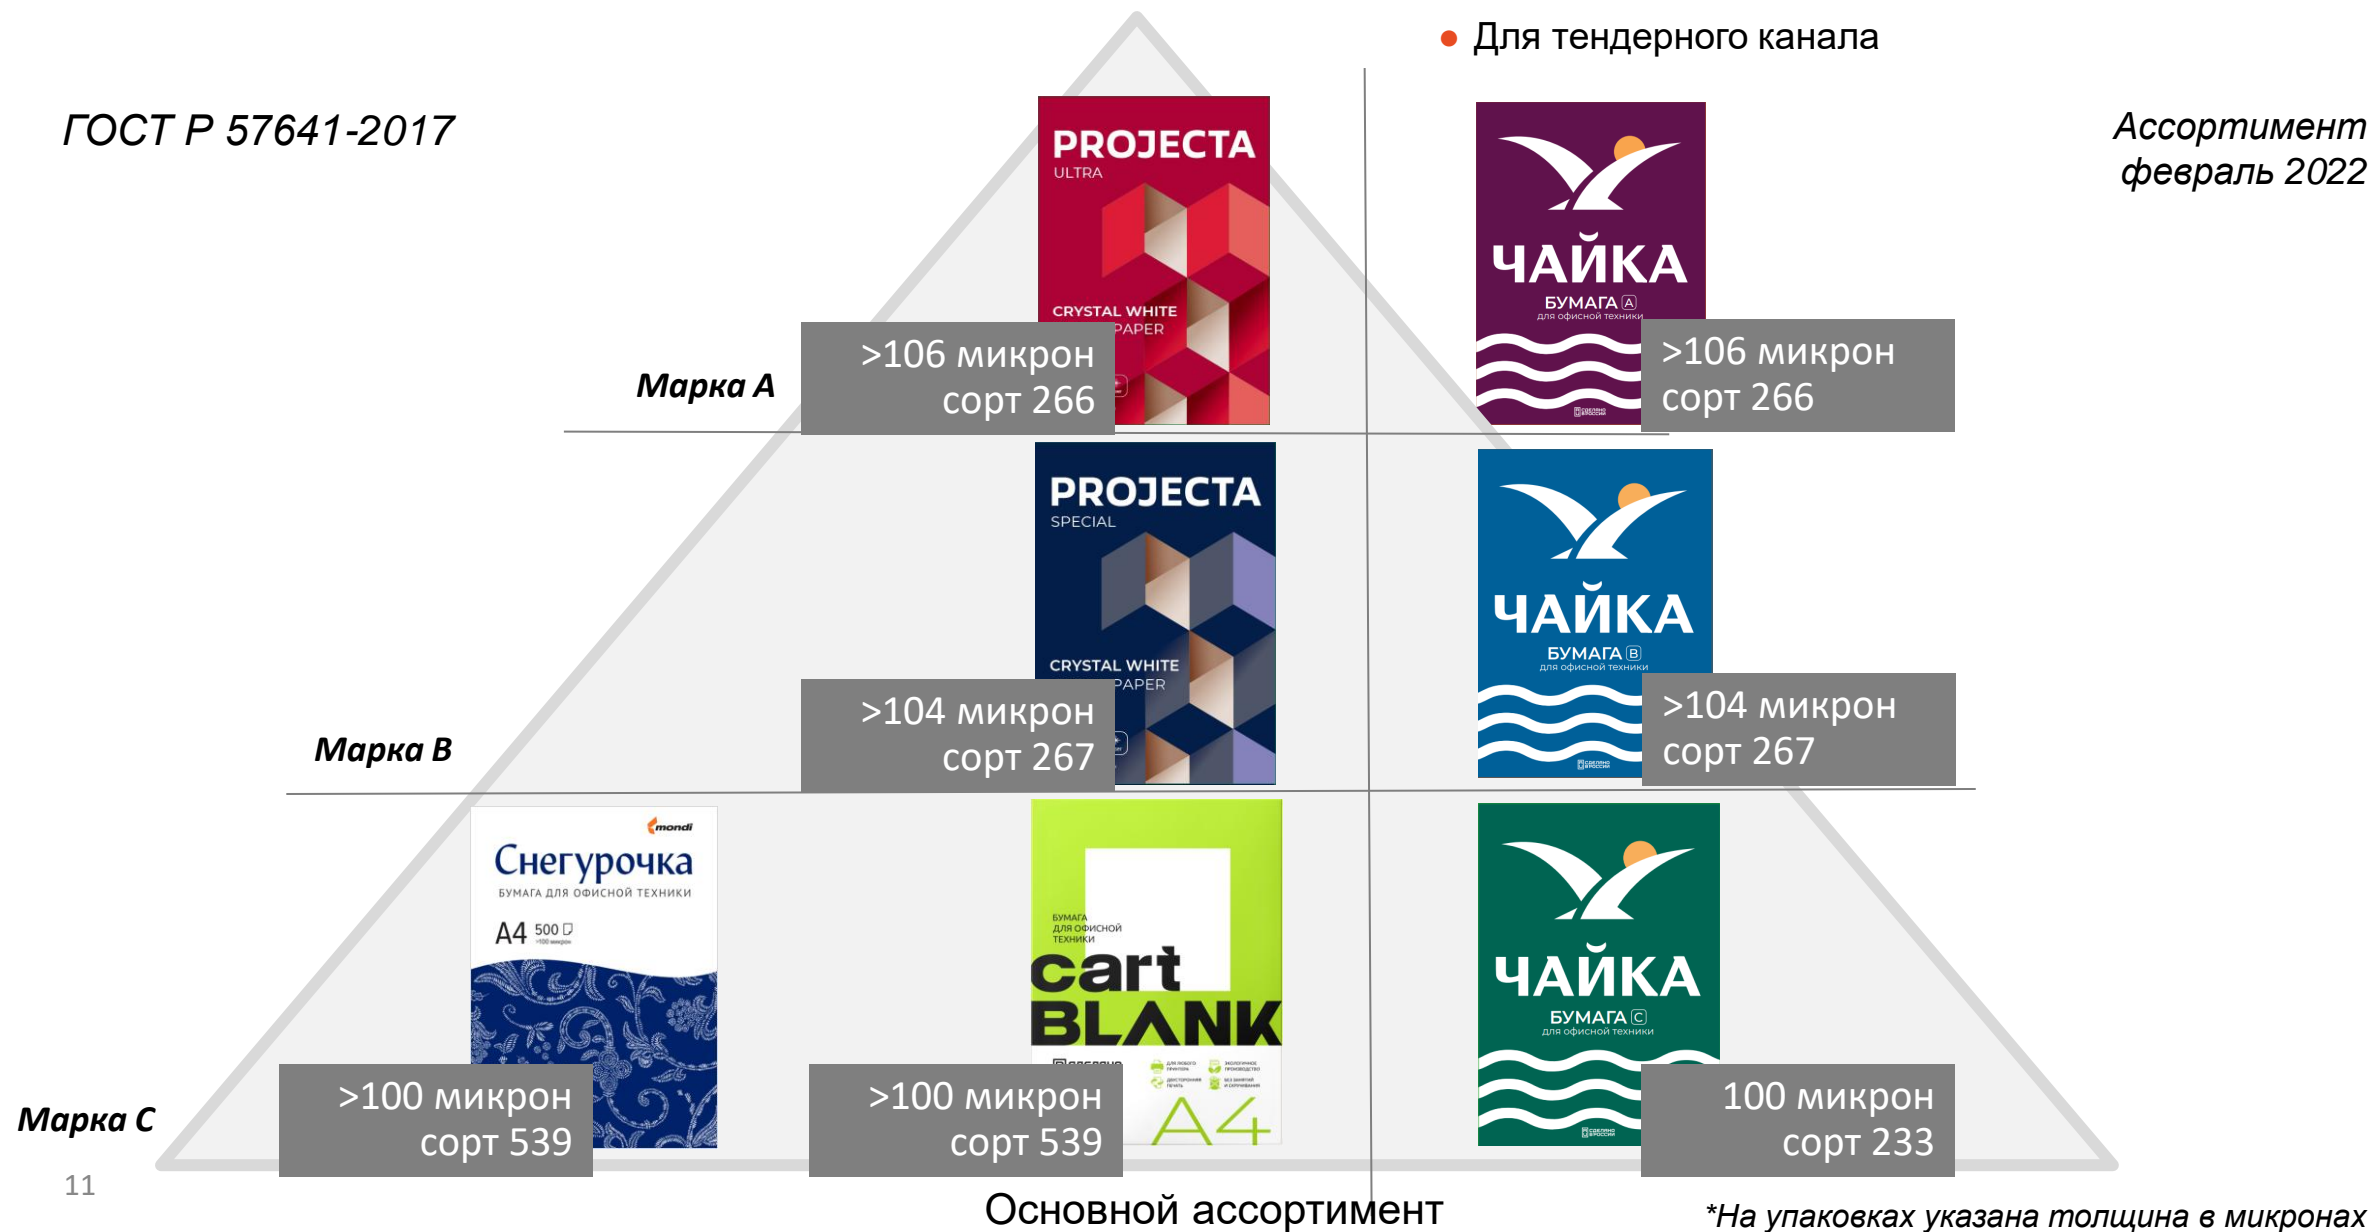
● Для тендерного канала

ГОСТ Р 57641-2017

Ассортимент февраль 2022

PROJECTA
ULTRA
CRYSTAL WHITE PAPER

>106 микрон
сорт 266

Марка А

ЧАЙКА
БУМАГА A
для офисной техники

>106 микрон
сорт 266

PROJECTA
SPECIAL
CRYSTAL WHITE PAPER

>104 микрон
сорт 267

Марка В

ЧАЙКА
БУМАГА B
для офисной техники

>104 микрон
сорт 267

mondi
Снегурочка
БУМАГА ДЛЯ ОФИСНОЙ ТЕХНИКИ
A4 500

>100 микрон
сорт 539

Марка С

БУМАГА ДЛЯ ОФИСНОЙ ТЕХНИКИ
cart BLANK
A4

>100 микрон
сорт 539

ЧАЙКА
БУМАГА C
для офисной техники

100 микрон
сорт 233

11

Основной ассортимент

*На упаковках указана толщина в микронах